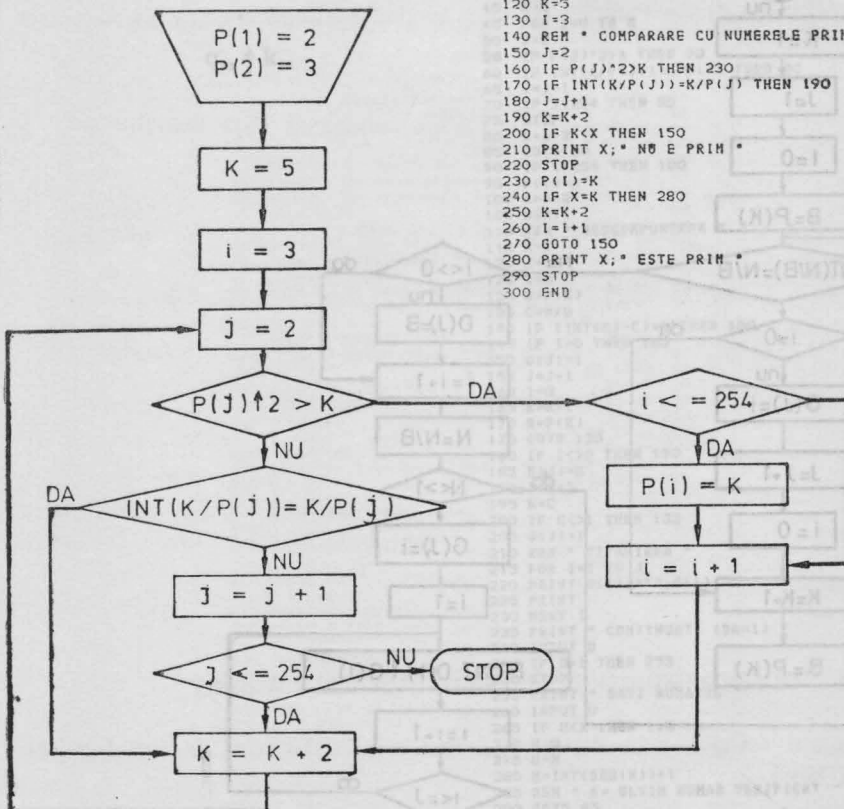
120 K=5
130 I=3
140 REM * COMPARARE CU NUMERELE PRIM
150 J=2
160 IF P(J)^2>K THEN 230
170 IF INT(K/P(J))=K/P(J) THEN 190
180 J=J+1
190 K=K+2
200 IF K<X THEN 150
210 PRINT X;" NU E PRIM "
220 STOP
230 P(I)=K
240 IF X=K THEN 280
250 K=K+2
260 I=I+1
270 GOTO 150
280 PRINT X;" ESTE PRIM "
290 STOP
300 END

P(1) = 2
P(2) = 3

K = 5

i = 3

j = 2

P(j)↑2 > K

DA

NU

DA

INT(K/P(j))= K/P(j)

NU

j = j + 1

j <= 254

NU

STOP

DA

K = K + 2

i < = 254

DA

P(i) = K

i = i + 1